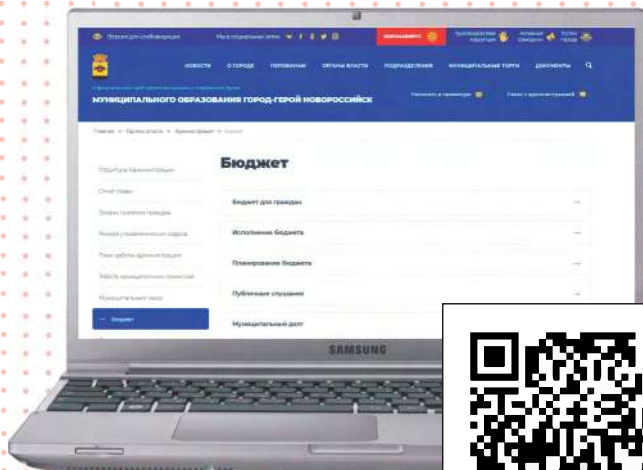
Версия для слабовидящих

НОВОСТИ О ГОРОДЕ ГОРОЖАНАМ ОРГАНЫ ВЛАСТИ ПОДРАЗДЕЛЕНИЯ МУНИЦИПАЛЬНЫЕ ТОРГИ ДОКУМЕНТЫ

МУНИЦИПАЛЬНОГО ОБРАЗОВАНИЯ ГОРОД-ГЕРОЙ НОВОРОССИЙСК

Бюджет

Бюджет для граждан

Исполнение бюджета

Планирование бюджета

Публичные слушания

Муниципальный долг

Бюджет

SAMSUNG